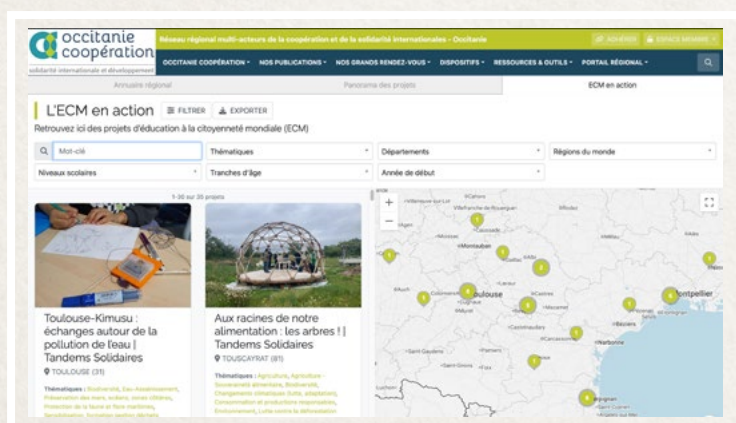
occitanie coopération
solidarité internationale et développement

Réseau régional multi-acteurs de la coopération et de la solidarité internationales - Occitanie

ADHÉRER ESPACE MEMBRE

OCCITANIE COOPÉRATION NOS PUBLICATIONS NOS GRANDS RENDEZ-VOUS DISPOSITIFS RESSOURCES & OUTILS PORTAIL RÉGIONAL

Annuaire régional | Panorama des projets | ECM en action

L'ECM en action FILTRER EXPORTER

Retrouvez ici des projets d'éducation à la citoyenneté mondiale (ECM)

Mot-clé | Thématiques | Départements | Régions du monde
Niveaux scolaires | Tranches d'âge | Année de début

1-20 sur 35 projets

Toulouse-Kimusu : échanges autour de la pollution de l'eau | Tandems Solidaires
TOULOUSE (31)
Thématiques : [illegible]

Aux racines de notre alimentation : les arbres ! | Tandems Solidaires
TOUSCAYRAT (81)
Thématiques : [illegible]

Montauban
Toulouse
Montpellier
Auch
Béziers
Narbonne
Carcassonne
Perpignan